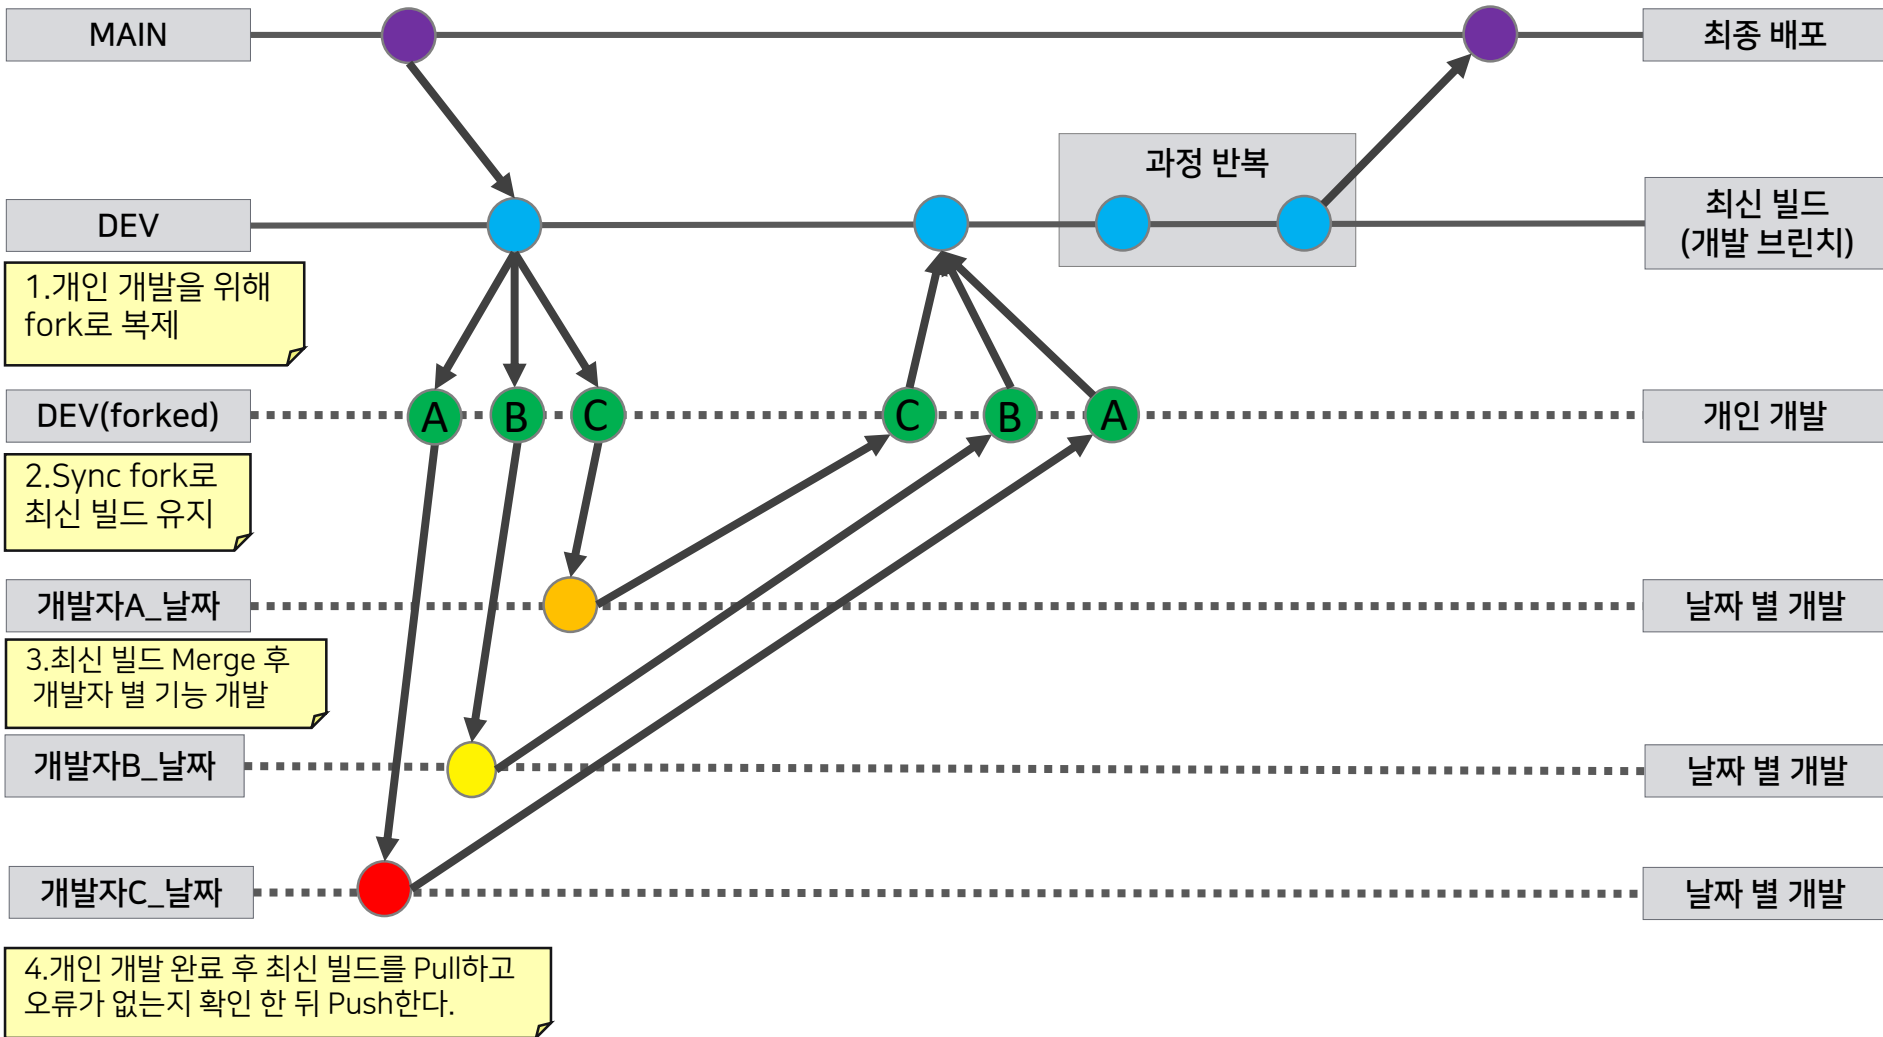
MAIN

최종 배포

과정 반복

DEV

최신 빌드
(개발 브런치)

1.개인 개발을 위해 fork로 복제

DEV(forked)

A B C C B A

개인 개발

2.Sync fork로 최신 빌드 유지

개발자A_날짜

날짜 별 개발

3.최신 빌드 Merge 후 개발자 별 기능 개발

개발자B_날짜

날짜 별 개발

개발자C_날짜

날짜 별 개발

4.개인 개발 완료 후 최신 빌드를 Pull하고 오류가 없는지 확인 한 뒤 Push한다.